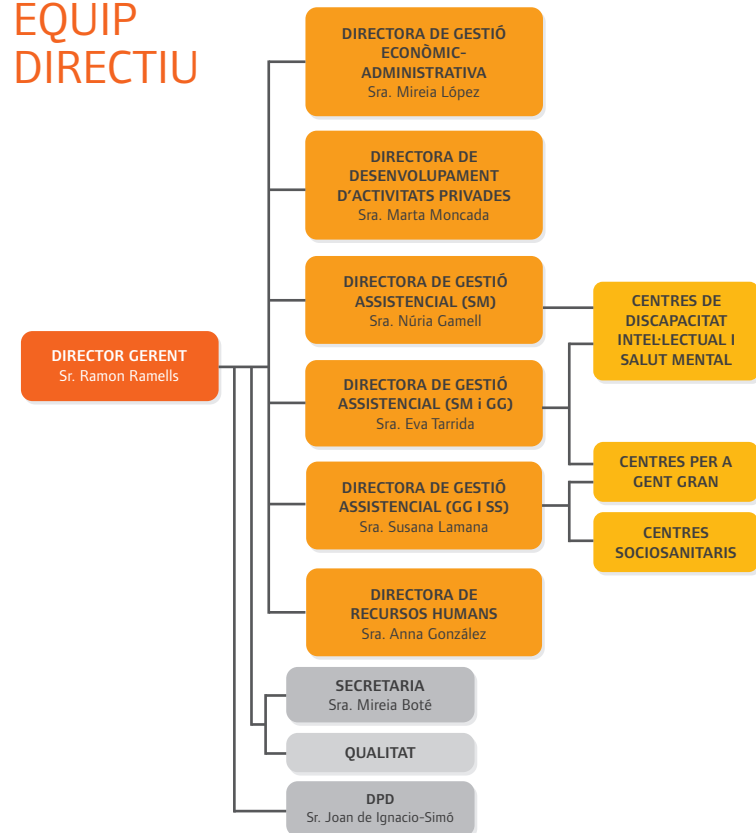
EQUIP DIRECTIU

DIRECTOR GERENT
Sr. Ramon Ramells

DIRECTORA DE GESTIÓ ECONÒMIC-ADMINISTRATIVA
Sra. Mireia López

DIRECTORA DE DESENVOLUPAMENT D'ACTIVITATS PRIVADES
Sra. Marta Moncada

DIRECTORA DE GESTIÓ ASSISTENCIAL (SM)
Sra. Núria Gamell

DIRECTORA DE GESTIÓ ASSISTENCIAL (SM i GG)
Sra. Eva Tarrida

DIRECTORA DE GESTIÓ ASSISTENCIAL (GG I SS)
Sra. Susana Lamana

DIRECTORA DE RECURSOS HUMANS
Sra. Anna González

CENTRES DE DISCAPACITAT INTEL·LECTUAL I SALUT MENTAL

CENTRES PER A GENT GRAN

CENTRES SOCIOSANITARIS

SECRETARIA
Sra. Mireia Boté

QUALITAT

DPD
Sr. Joan de Ignacio-Simó